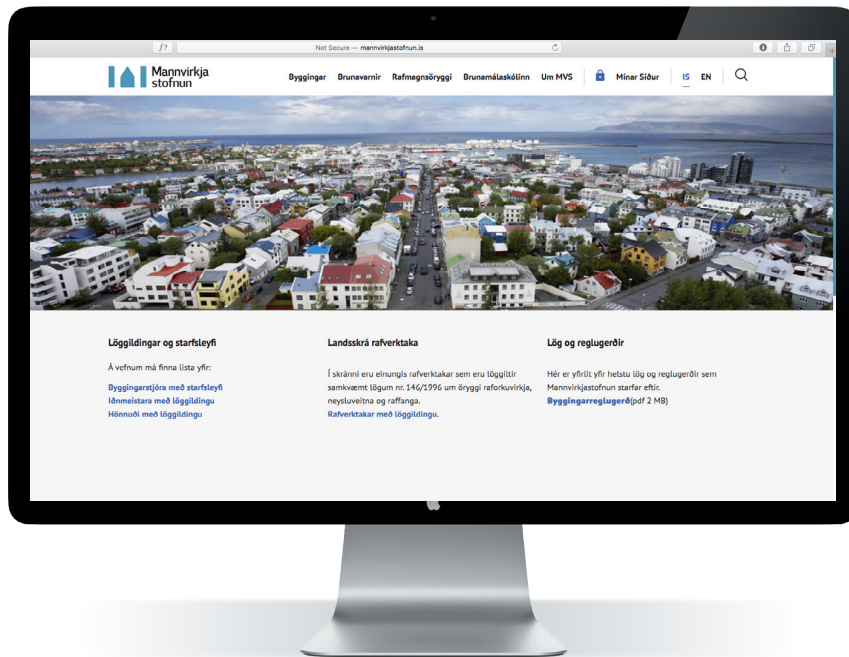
f?

Not Secure — mannvirkjastofnun.is

Mannvirkja stofnun

Byggingar Brunavarnir Rafmagnsöryggi Brunamálaskólinn Um MVS Mínar Síður IS EN

Löggildingar og starfsleyfi

Á vefnum má finna lista yfir:

Byggingarstjóra með starfsleyfi
Iðnmeistara með löggildingu
Hönnuði með löggildingu

Landsskrá rafverktaka

Í skránni eru einungis rafverktakar sem eru löggiltir samkvæmt lögum nr. 146/1996 um öryggi raforkuvirkja, neysluveitna og raffanga.
Rafverktakar með löggildingu.

Lög og reglugerðir

Hér er yfirlit yfir helstu lög og reglugerðir sem Mannvirkjastofnun starfar eftir.
Byggingarreglugerð(pdf 2 MB)